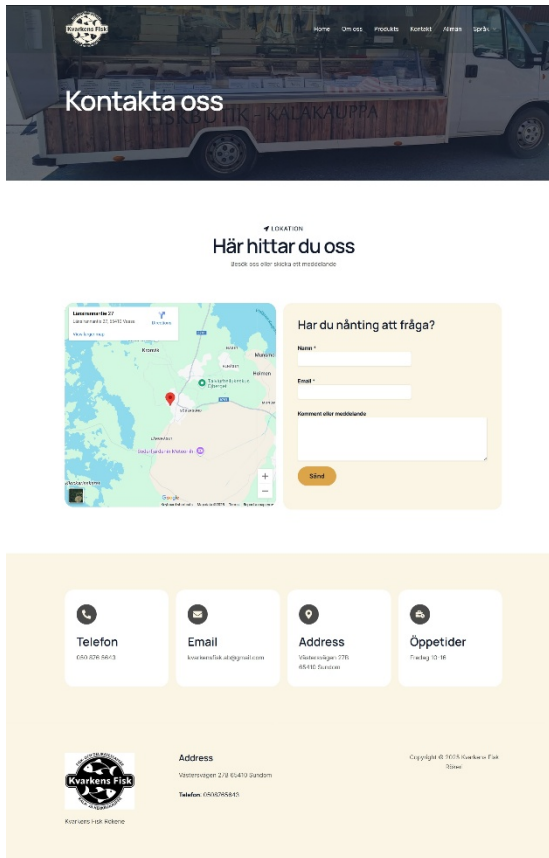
Kvarkens Fisk

Home Om oss Produkts Kontakt Allman Språk

Kontakta oss

FISKBUTIK - KALAKAUPPA

LOKATION

Här hittar du oss

Besök oss eller skicka ett meddelande

Laaransmie tie 27
Laaransmie tie 27, 65410 Vaasa
Directions
View larger map

Koivulahti
Munsala
Helmon
Sundom
Google

Har du nånting att fråga?

Namn *

Email *

Komment eller meddelande

Sänd

Telefon
050 876 5643

Email
kvarkensfisk.ab@gmail.com

Address
Västervägen 270
65410 Sundom

Öppetider
Fredag 10-16

Kvarkens Fisk

Kvarkens Fisk Kokene

Address

Västervägen 270 65410 Sundom

Telefon: 0508765643

Copyright © 2025 Kvarkens Fisk Store